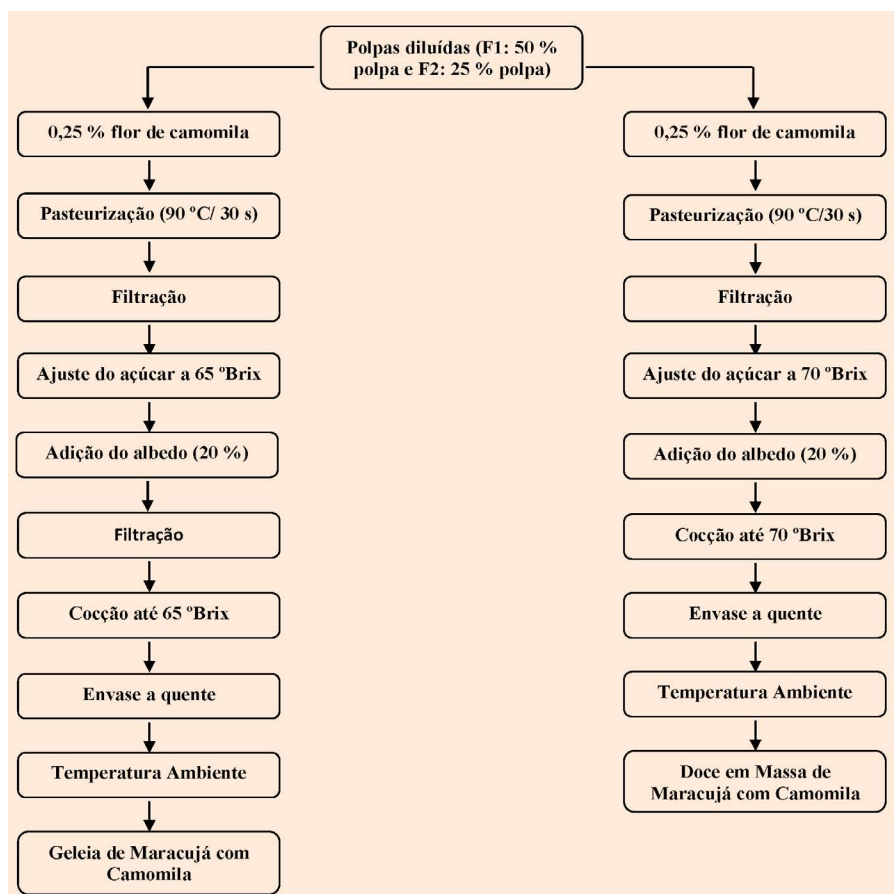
Polpas diluídas (F1: 50 % polpa e F2: 25 % polpa)

0,25 % flor de camomila

Pasteurização (90 ºC/ 30 s)

Filtração

Ajuste do açúcar a 65 ºBrix

Adição do albedo (20 %)

Filtração

Cocção até 65 ºBrix

Envase a quente

Temperatura Ambiente

Geleia de Maracujá com Camomila

0,25 % flor de camomila

Pasteurização (90 ºC/30 s)

Filtração

Ajuste do açúcar a 70 ºBrix

Adição do albedo (20 %)

Cocção até 70 ºBrix

Envase a quente

Temperatura Ambiente

Doce em Massa de Maracujá com Camomila